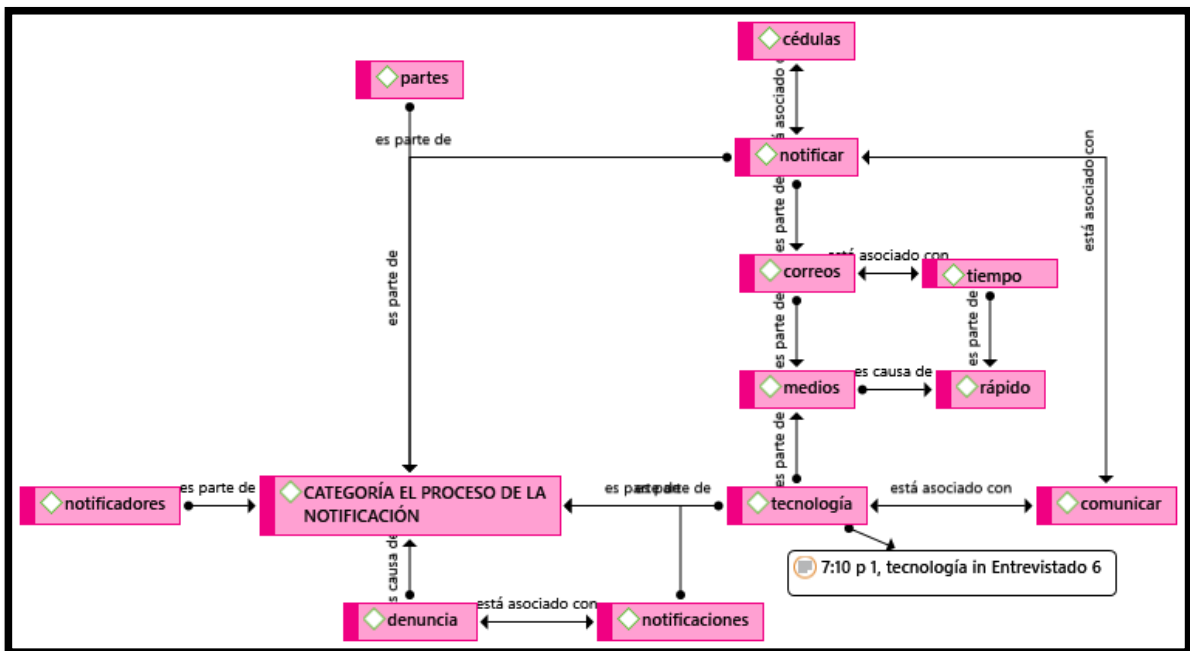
cédulas

partes

es parte de

está asociado con

notificar

está asociado con

es parte de

es parte de

está asociado con

correos

tiempo

es parte de

es parte de

medios

es causa de

rápido

es parte de

notificadores

es parte de

CATEGORÍA EL PROCESO DE LA NOTIFICACIÓN

es parte de es parte de

tecnología

está asociado con

comunicar

7:10 p 1, tecnología in Entrevistado 6

es causa de

denuncia

está asociado con

notificaciones